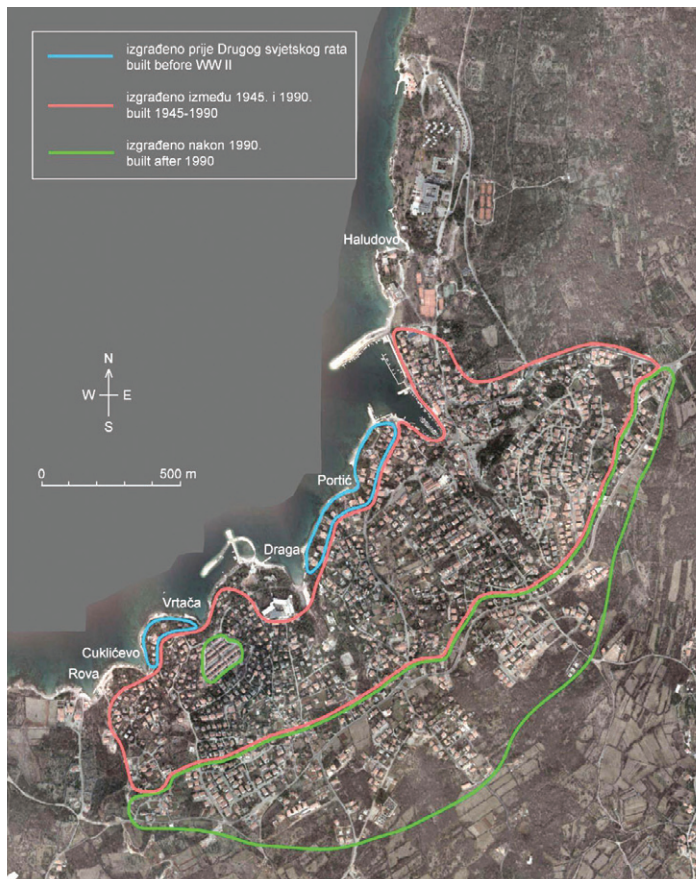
izgrađeno prije Drugog svjetskog rata
built before WW II

izgrađeno između 1945. i 1990.
built 1945-1990

izgrađeno nakon 1990.
built after 1990

Haludovo

N
W E
S

0 500 m

Portić

Draga

Vrtača

Cuklićevo

Rova